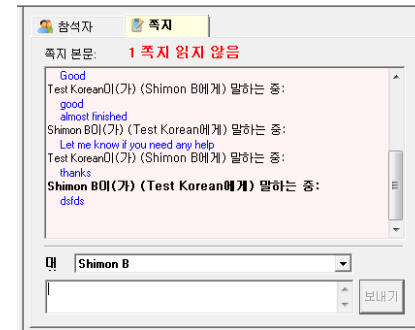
참석자
쪽지

쪽지 본문: 1 쪽지 읽지 않음

Good
Test Korean이(가) (Shimon B에게) 말하는 중:
good
almost finished
Shimon B이(가) (Test Korean에게) 말하는 중:
Let me know if you need any help
Test Korean이(가) (Shimon B에게) 말하는 중:
thanks
Shimon B이(가) (Test Korean에게) 말하는 중:
dsfds

대 Shimon B

보내기